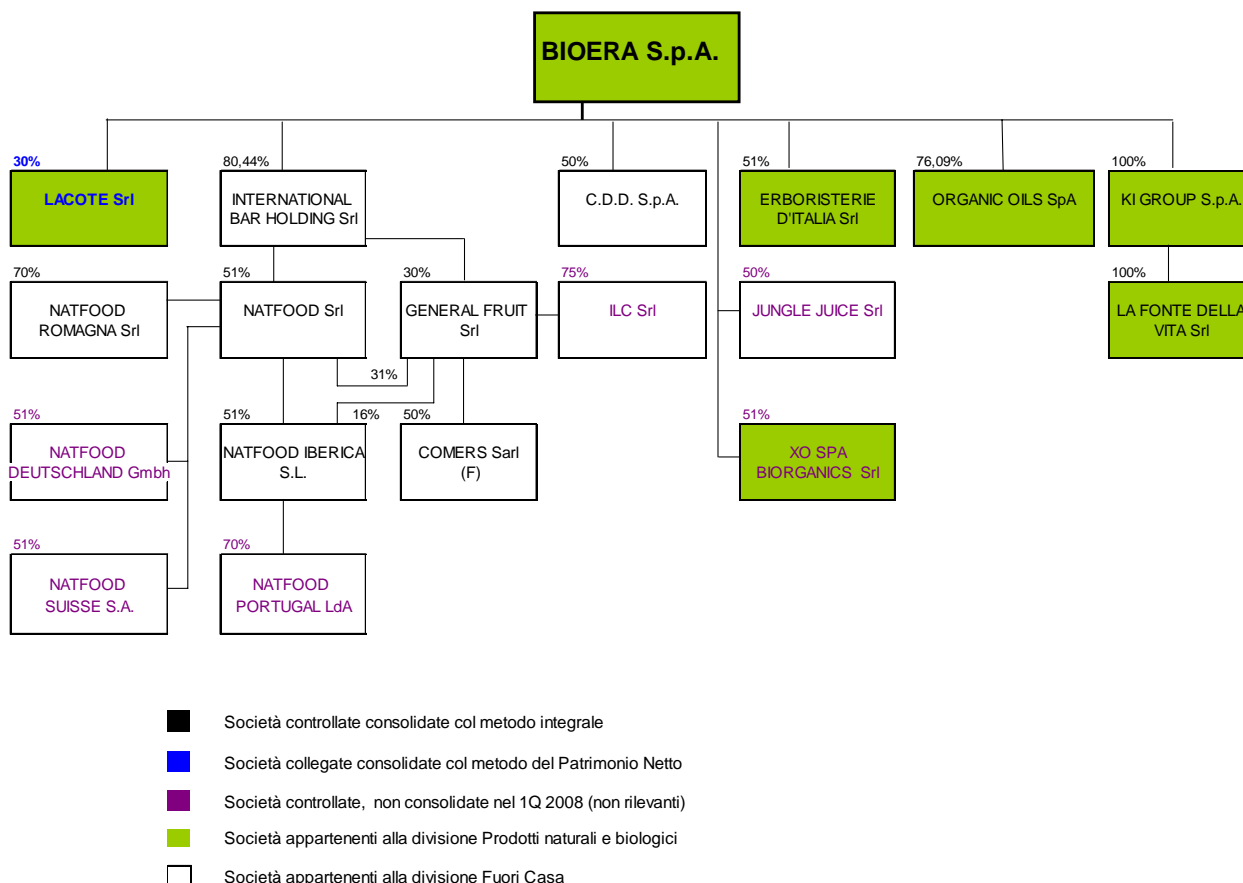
BIOERA S.p.A.

30%
LACOTE Srl

80,44%
INTERNATIONAL BAR HOLDING Srl

50%
C.D.D. S.p.A.

51%
ERBORISTERIE D'ITALIA Srl

76,09%
ORGANIC OILS SpA

100%
KI GROUP S.p.A.

70%
NATFOOD ROMAGNA Srl

51%
NATFOOD Srl

30%
GENERAL FRUIT Srl

75%
ILC Srl

50%
JUNGLE JUICE Srl

100%
LA FONTE DELLA VITA Srl

31%

51%
NATFOOD DEUTSCHLAND Gmbh

51%
NATFOOD IBERICA S.L.

16%

50%
COMERS Sarl (F)

51%
XO SPA BIORGANICS Srl

51%
NATFOOD SUISSE S.A.

70%
NATFOOD PORTUGAL LdA

Società controllate consolidate col metodo integrale

Società collegate consolidate col metodo del Patrimonio Netto

Società controllate, non consolidate nel 1Q 2008 (non rilevanti)

Società appartenenti alla divisione Prodotti naturali e biologici

Società appartenenti alla divisione Fuori Casa